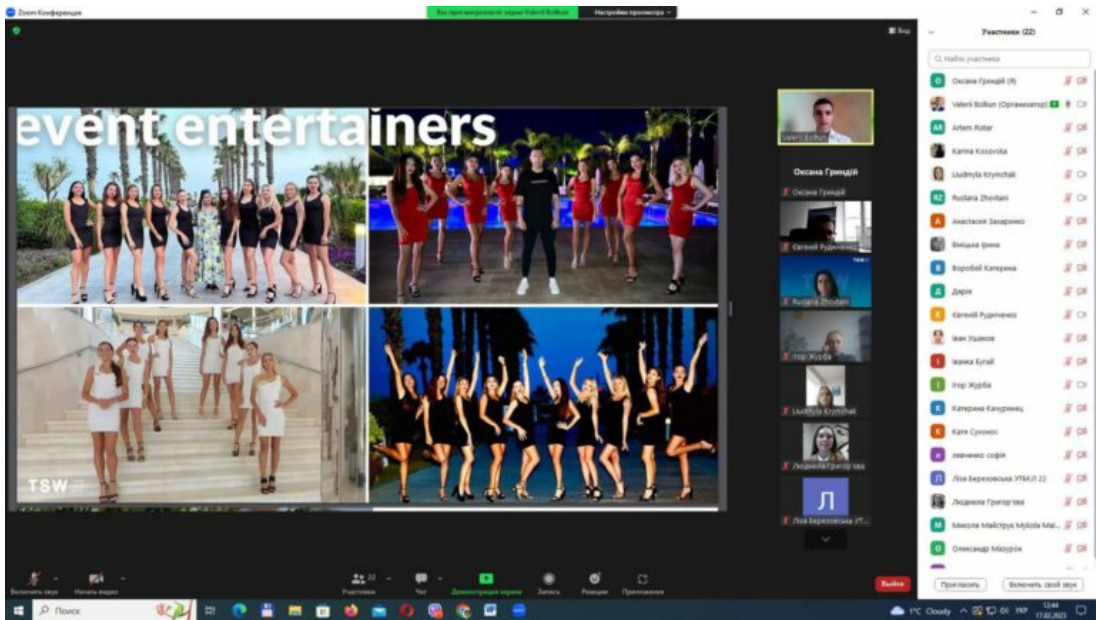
Zoom Конференция

Вы просматриваете экран Valerii Bolkun

Настройки просмотра

Вид

Участники (22)

Найти участника

event entertainers

TSW

Valerii Bolkun

Оксана Гриндій

Оксана Гриндій

Євгеній Рудниченко

Ruslana Zhovtani

Ігор Жуба

Liudmyla Krymchak

Людмила Григорєва

Л

Ліза Березовська УТ...

Оксана Гриндій (Я)

Valerii Bolkun (Организатор)

Artem Rotar

Karina Kosovska

Liudmyla Krymchak

Ruslana Zhovtani

Анастасія Захаренко

Вишака Ірина

Воробей Катерина

Дарія

Євгеній Рудниченко

Іван Ушаков

Іванка Бугай

Ігор Жудба

Катерина Кацуринець

Катя Сухонос

Ляшенко софія

Ліза Березовська УТБКЛ 22

Людмила Григорєва

Микола Майструк Mykola Mai...

Олександр Мазурок

Пригласить

Включить свой звук

Включить звук

Начать видео

Участники

Чат

Демонстрация экрана

Запись

Реакции

Приложения

Выйти

Поиск

1°C Cloudy

УКР

12:44

17.02.2023